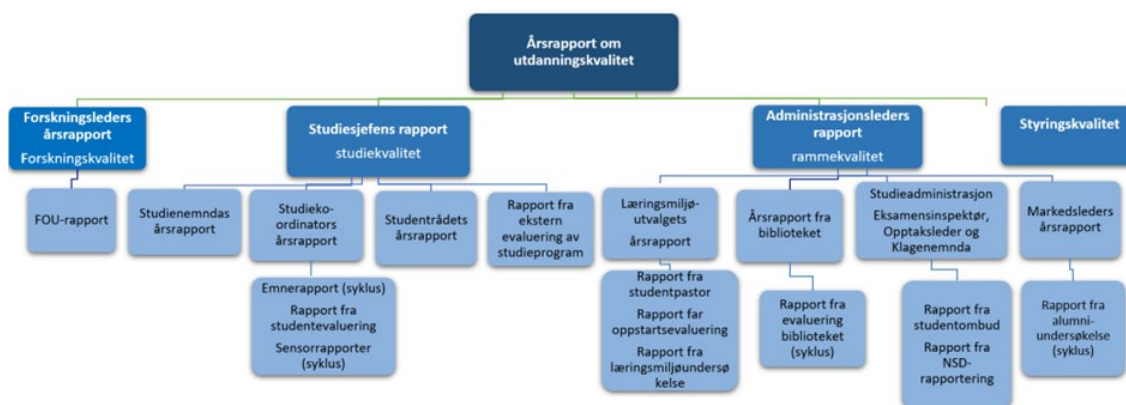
Årsrapport om utdanningskvalitet

Forskningsleders årsrapport
Forskningskvalitet

FOU-rapport

Studiesjefens rapport
studiekvalitet

Studienemndas årsrapport

Studiekoordinators årsrapport

Emnerapport (syklus)
Rapport fra studentevaluering
Sensorrapporter (syklus)

Studentrådets årsrapport

Rapport fra ekstern evaluering av studieprogram

Administrasjonsleders rapport
rammekvalitet

Læringsmiljøutvalgets årsrapport

Rapport fra studentpastor
Rapport far oppstartsevaluering
Rapport fra læringsmiljøundersøkelse

Årsrapport fra biblioteket

Rapport fra evaluering biblioteket (syklus)

Studieadministrasjon
Eksamensinspektør, Opptaksleder og Klagenemnda

Rapport fra studentombud
Rapport fra NSD-rapportering

Markedsleders årsrapport

Rapport fra alumniundersøkelse (syklus)

Styringskvalitet